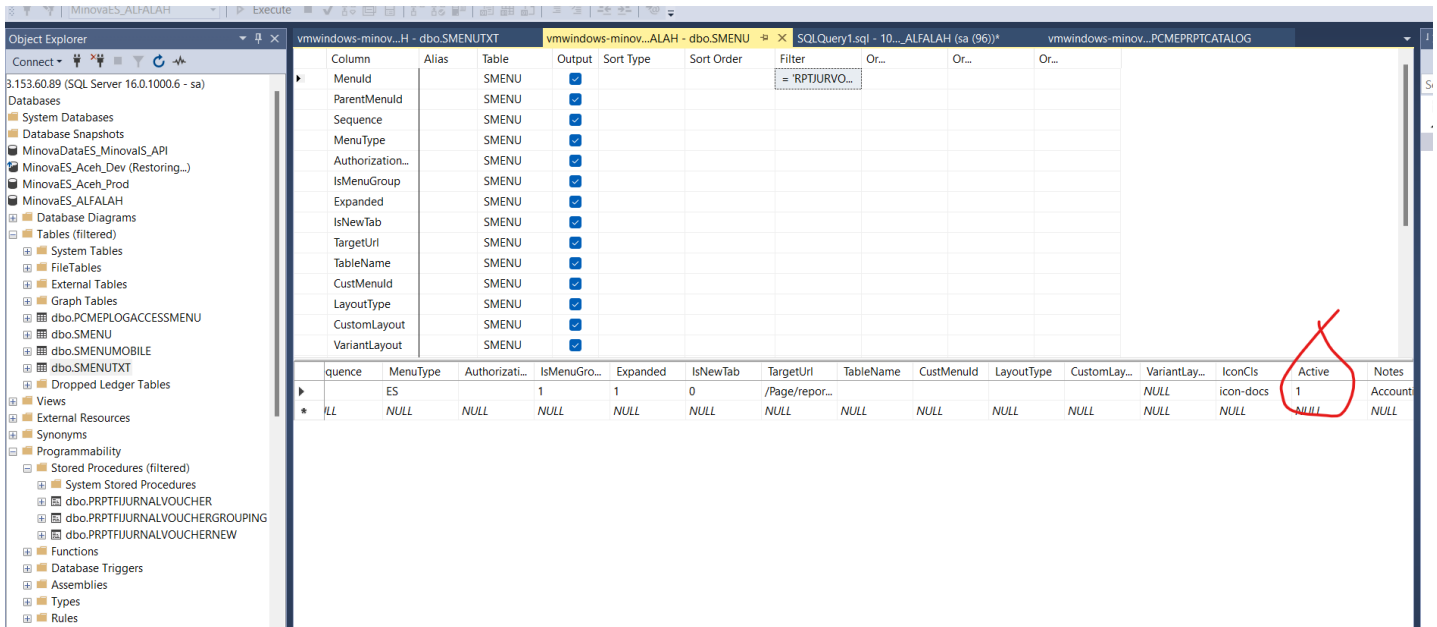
MinovaES_ALFALAH  Execute

Object Explorer
Connect

3.153.60.89 (SQL Server 16.0.1000.6 - sa)
Databases
System Databases
Database Snapshots
MinovaDataES_MinovaIS_API
MinovaES_Aceh_Dev (Restoring...)
MinovaES_Aceh_Prod
MinovaES_ALFALAH
Database Diagrams
Tables (filtered)
System Tables
FileTables
External Tables
Graph Tables
dbo.PCMEPLOGACCESSMENU
dbo.SMENU
dbo.SMENUMOBILE
dbo.SMENUTXT
Dropped Ledger Tables
Views
External Resources
Synonyms
Programmability
Stored Procedures (filtered)
System Stored Procedures
dbo.PRPTFIJURNALVOUCHER
dbo.PRPTFIJURNALVOUCHERGROUPING
dbo.PRPTFIJURNALVOUCHERNEW
Functions
Database Triggers
Assemblies
Types
Rules

vmwindows-minov...H - dbo.SMENUTXT
vmwindows-minov...ALAH - dbo.SMENU
SQLQuery1.sql - 10..._ALFALAH (sa (96))*
vmwindows-minov...PCMEPRPTCATALOG

| Column | Alias | Table | Output | Sort Type | Sort Order | Filter | Or... | Or... | Or... |
|---|---|---|---|---|---|---|---|---|---|
| MenuId | | SMENU | | | | = 'RPTJURVO... | | | |
| ParentMenuId | | SMENU | | | | | | | |
| Sequence | | SMENU | | | | | | | |
| MenuType | | SMENU | | | | | | | |
| Authorization... | | SMENU | | | | | | | |
| IsMenuGroup | | SMENU | | | | | | | |
| Expanded | | SMENU | | | | | | | |
| IsNewTab | | SMENU | | | | | | | |
| TargetUrl | | SMENU | | | | | | | |
| TableName | | SMENU | | | | | | | |
| CustMenuId | | SMENU | | | | | | | |
| LayoutType | | SMENU | | | | | | | |
| CustomLayout | | SMENU | | | | | | | |
| VariantLayout | | SMENU | | | | | | | |

| quence | MenuType | Authorizati... | IsMenuGro... | Expanded | IsNewTab | TargetUrl | TableName | CustMenuId | LayoutType | CustomLay... | VariantLay... | IconCls | Active | Notes |
|---|---|---|---|---|---|---|---|---|---|---|---|---|---|---|
| | ES | | 1 | 1 | 0 | /Page/repor... | | | | | NULL | icon-docs | 1 | Accounti |
| ILL | NULL | NULL | NULL | NULL | NULL | NULL | NULL | NULL | NULL | NULL | NULL | NULL | NULL | NULL |